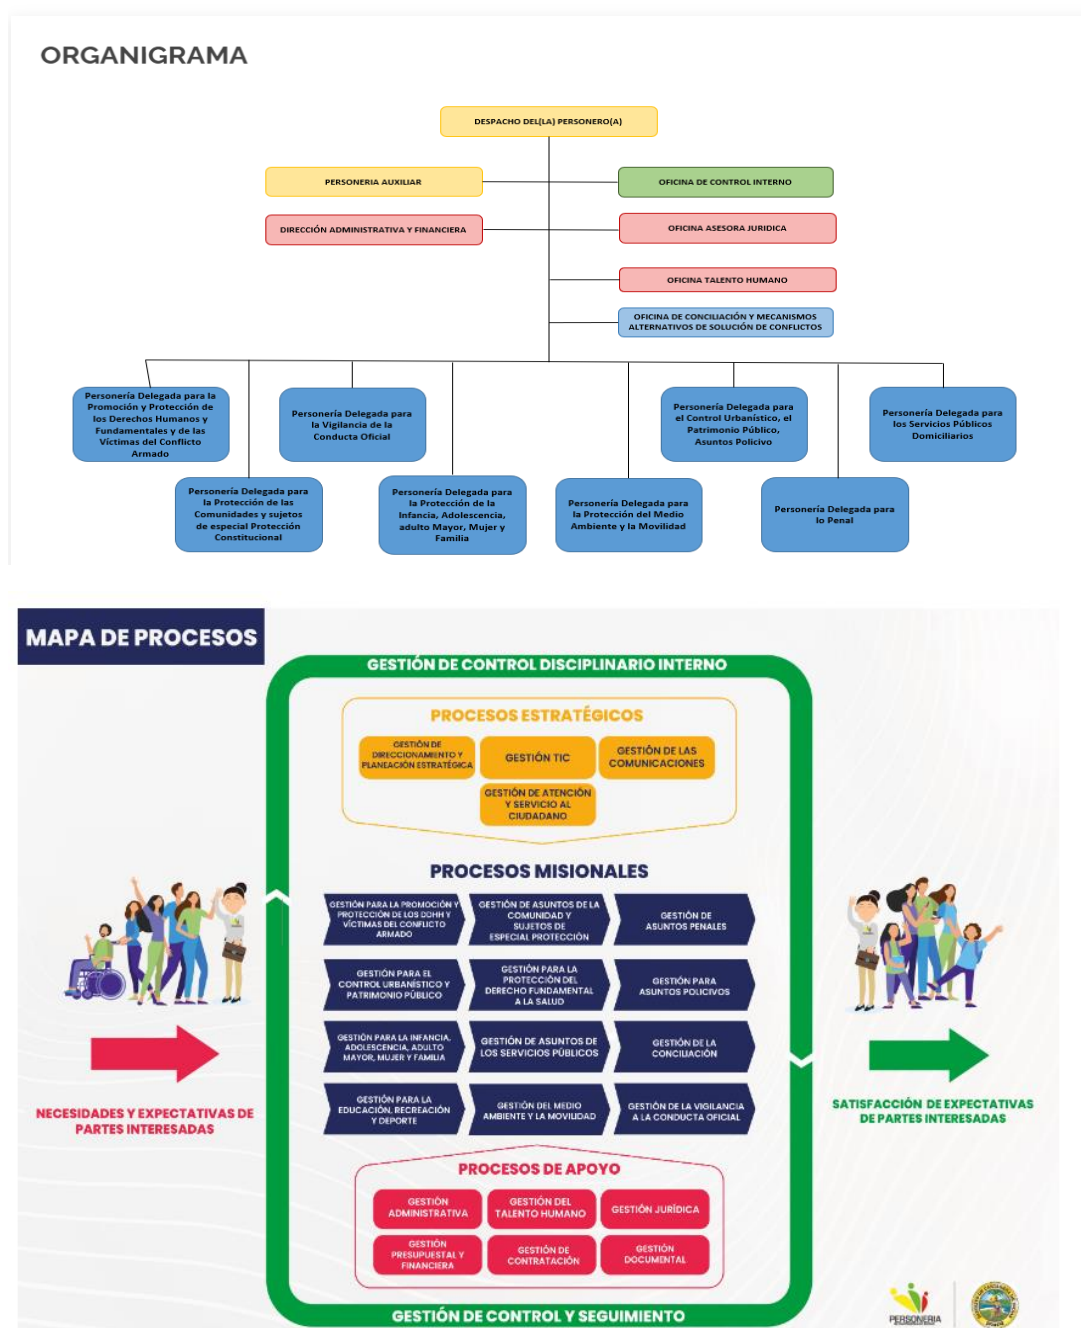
ORGANIGRAMA

DESPACHO DEL(LA) PERSONERO(A)

PERSONERIA AUXILIAR

OFICINA DE CONTROL INTERNO

DIRECCIÓN ADMINISTRATIVA Y FINANCIERA

OFICINA ASESORA JURIDICA

OFICINA TALENTO HUMANO

OFICINA DE CONCILIACIÓN Y MECANISMOS ALTERNATIVOS DE SOLUCIÓN DE CONFLICTOS

Personería Delegada para la Promoción y Protección de los Derechos Humanos y Fundamentales y de las Víctimas del Conflicto Armado

Personería Delegada para la Vigilancia de la Conducta Oficial

Personería Delegada para el Control Urbanístico, el Patrimonio Público, Asuntos Policivo

Personería Delegada para los Servicios Públicos Domiciliarios

Personería Delegada para la Protección de las Comunidades y sujetos de especial Protección Constitucional

Personería Delegada para la Protección de la Infancia, Adolescencia, adulto Mayor, Mujer y Familia

Personería Delegada para la Protección del Medio Ambiente y la Movilidad

Personería Delegada para lo Penal

MAPA DE PROCESOS

GESTIÓN DE CONTROL DISCIPLINARIO INTERNO

PROCESOS ESTRATÉGICOS

GESTIÓN DE DIRECCIONAMIENTO Y PLANEACIÓN ESTRATÉGICA

GESTIÓN TIC

GESTIÓN DE LAS COMUNICACIONES

GESTIÓN DE ATENCIÓN Y SERVICIO AL CIUDADANO

PROCESOS MISIONALES

GESTIÓN PARA LA PROMOCIÓN Y PROTECCIÓN DE LOS DDHH Y VÍCTIMAS DEL CONFLICTO ARMADO

GESTIÓN DE ASUNTOS DE LA COMUNIDAD Y SUJETOS DE ESPECIAL PROTECCIÓN

GESTIÓN DE ASUNTOS PENALES

GESTIÓN PARA EL CONTROL URBANÍSTICO Y PATRIMONIO PÚBLICO

GESTIÓN PARA LA PROTECCIÓN DEL DERECHO FUNDAMENTAL A LA SALUD

GESTIÓN PARA ASUNTOS POLICIVOS

GESTIÓN PARA LA INFANCIA, ADOLESCENCIA, ADULTO MAYOR, MUJER Y FAMILIA

GESTIÓN DE ASUNTOS DE LOS SERVICIOS PÚBLICOS

GESTIÓN DE LA CONCILIACIÓN

GESTIÓN PARA LA EDUCACIÓN, RECREACIÓN Y DEPORTE

GESTIÓN DEL MEDIO AMBIENTE Y LA MOVILIDAD

GESTIÓN DE LA VIGILANCIA A LA CONDUCTA OFICIAL

PROCESOS DE APOYO

GESTIÓN ADMINISTRATIVA

GESTIÓN DEL TALENTO HUMANO

GESTIÓN JURÍDICA

GESTIÓN PRESUPUESTAL Y FINANCIERA

GESTIÓN DE CONTRATACIÓN

GESTIÓN DOCUMENTAL

GESTIÓN DE CONTROL Y SEGUIMIENTO

NECESIDADES Y EXPECTATIVAS DE PARTES INTERESADAS

SATISFACCIÓN DE EXPECTATIVAS DE PARTES INTERESADAS

PERSONERIA